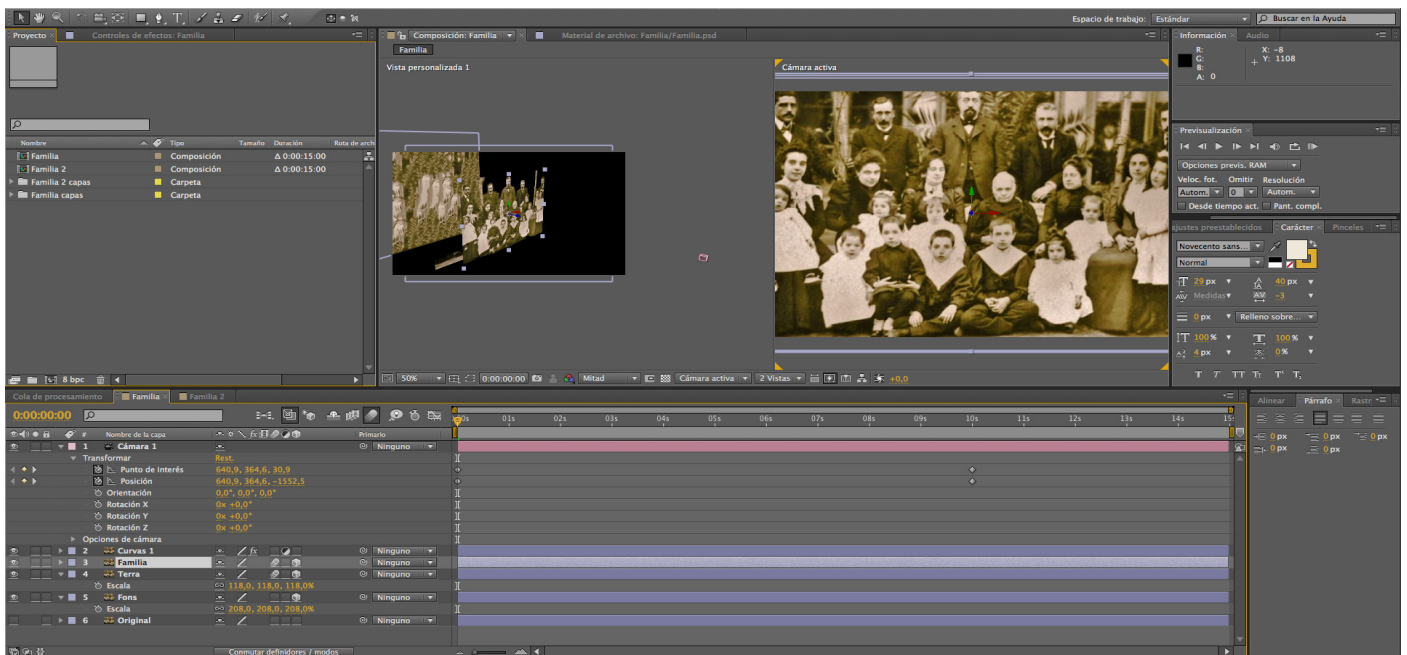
Espacio de trabajo: Estándar
Buscar en la Ayuda

Proyecto × Controles de efectos: Familia
Composición: Familia × Material de archivo: Familia/Familia.psd
Familia
Vista personalizada 1
Cámara activa

Información × Audio
R:
G:
B:
A: 0
X: -8
Y: 1108

Previsualización ×
Opciones previs. RAM
Veloc. fot. Omitir Resolución
Autom. 0 Autom.
Desde tiempo act. Pant. compl.

ajustes preestablecidos Carácter × Pinceles
Novecento sans...
Normal
29 px 40 px
Medidas -3
0 px Relleno sobre...
100 % 100 %
4 px 0 %

| Nombre | Tipo | Tamaño | Duración | Ruta de arch |
|---|---|---|---|---|
| Familia | Composición | | Δ 0:00:15:00 | |
| Familia 2 | Composición | | Δ 0:00:15:00 | |
| Familia 2 capas | Carpeta | | | |
| Familia capas | Carpeta | | | |

8 bpc
50% 0:00:00:00 Mitad Cámara activa 2 Vistas +0,0

Cola de procesamiento Familia × Familia 2
0:00:00:00
00s 01s 02s 03s 04s 05s 06s 07s 08s 09s 10s 11s 12s 13s 14s 15s

| # | Nombre de la capa | | Primario |
|---|---|---|---|
| 1 | Cámara 1 | | Ninguno |
| | Transformar | Rest. | |
| | Punto de interés | 640,9, 364,6, 30,9 | |
| | Posición | 640,9, 364,6, -1552,5 | |
| | Orientación | 0,0°, 0,0°, 0,0° | |
| | Rotación X | 0x +0,0° | |
| | Rotación Y | 0x +0,0° | |
| | Rotación Z | 0x +0,0° | |
| | Opciones de cámara | | |
| 2 | Curvas 1 | fx | Ninguno |
| 3 | Familia | | Ninguno |
| 4 | Terra | | Ninguno |
| | Escala | 118,0, 118,0, 118,0% | |
| 5 | Fons | | Ninguno |
| | Escala | 208,0, 208,0, 208,0% | |
| 6 | Original | | Ninguno |

Conmutar definidores / modos

Alinear Párrafo × Rastr
0 px 0 px 0 px
0 px 0 px